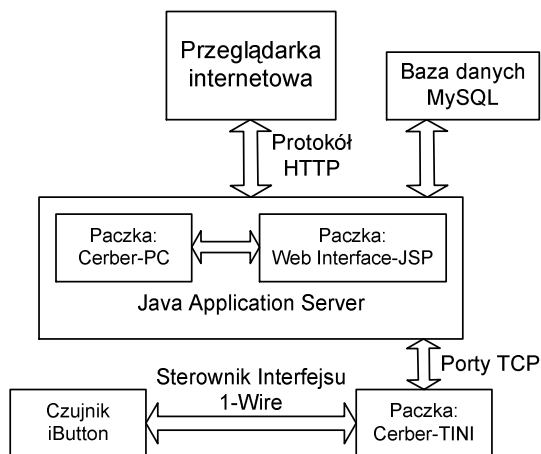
Przeglądarka internetowa

Baza danych MySQL

Protokół HTTP

Paczka: Cerber-PC

Paczka: Web Interface-JSP

Java Application Server

Porty TCP

Sterownik Interfejsu 1-Wire

Czujnik iButton

Paczka: Cerber-TINI